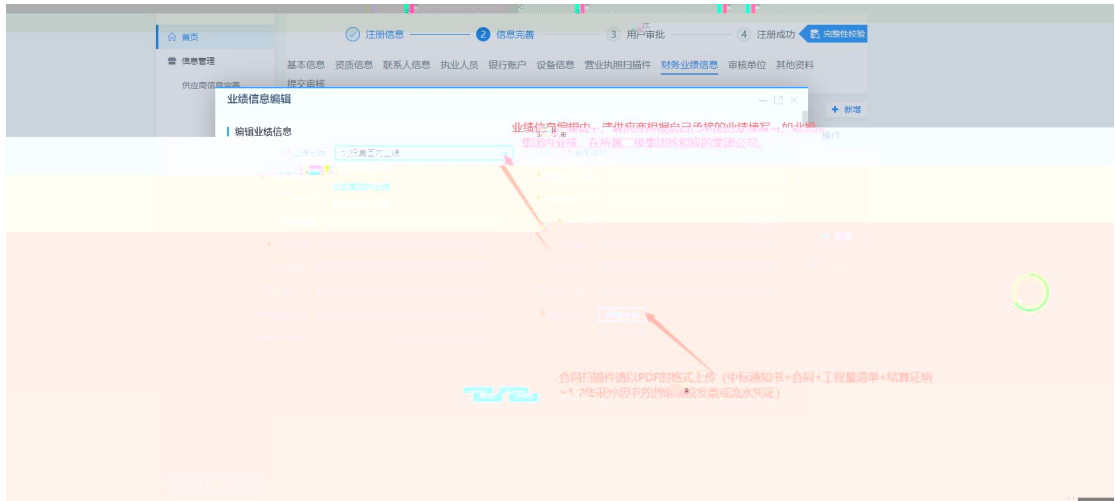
首页
信息管理
供应商信息完善

注册信息
2 信息完善
3 用户审批
4 注册成功
完整性校验

基本信息 资质信息 联系人信息 执业人员 银行账户 设备信息 营业执照扫描件 财务业绩信息 审核单位 其他资料
提交审核

业绩信息编辑

+ 新增

编辑业绩信息

业绩信息编辑中，请供应商根据自己选择的业绩填写，如业绩 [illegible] 集团内业绩，在所属二级集团栏内选择集团公司。

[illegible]

+ 新增

合同扫描件请以PDF的格式上传（中标通知书+合同+工程量清单+结算证明+1.2 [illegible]）